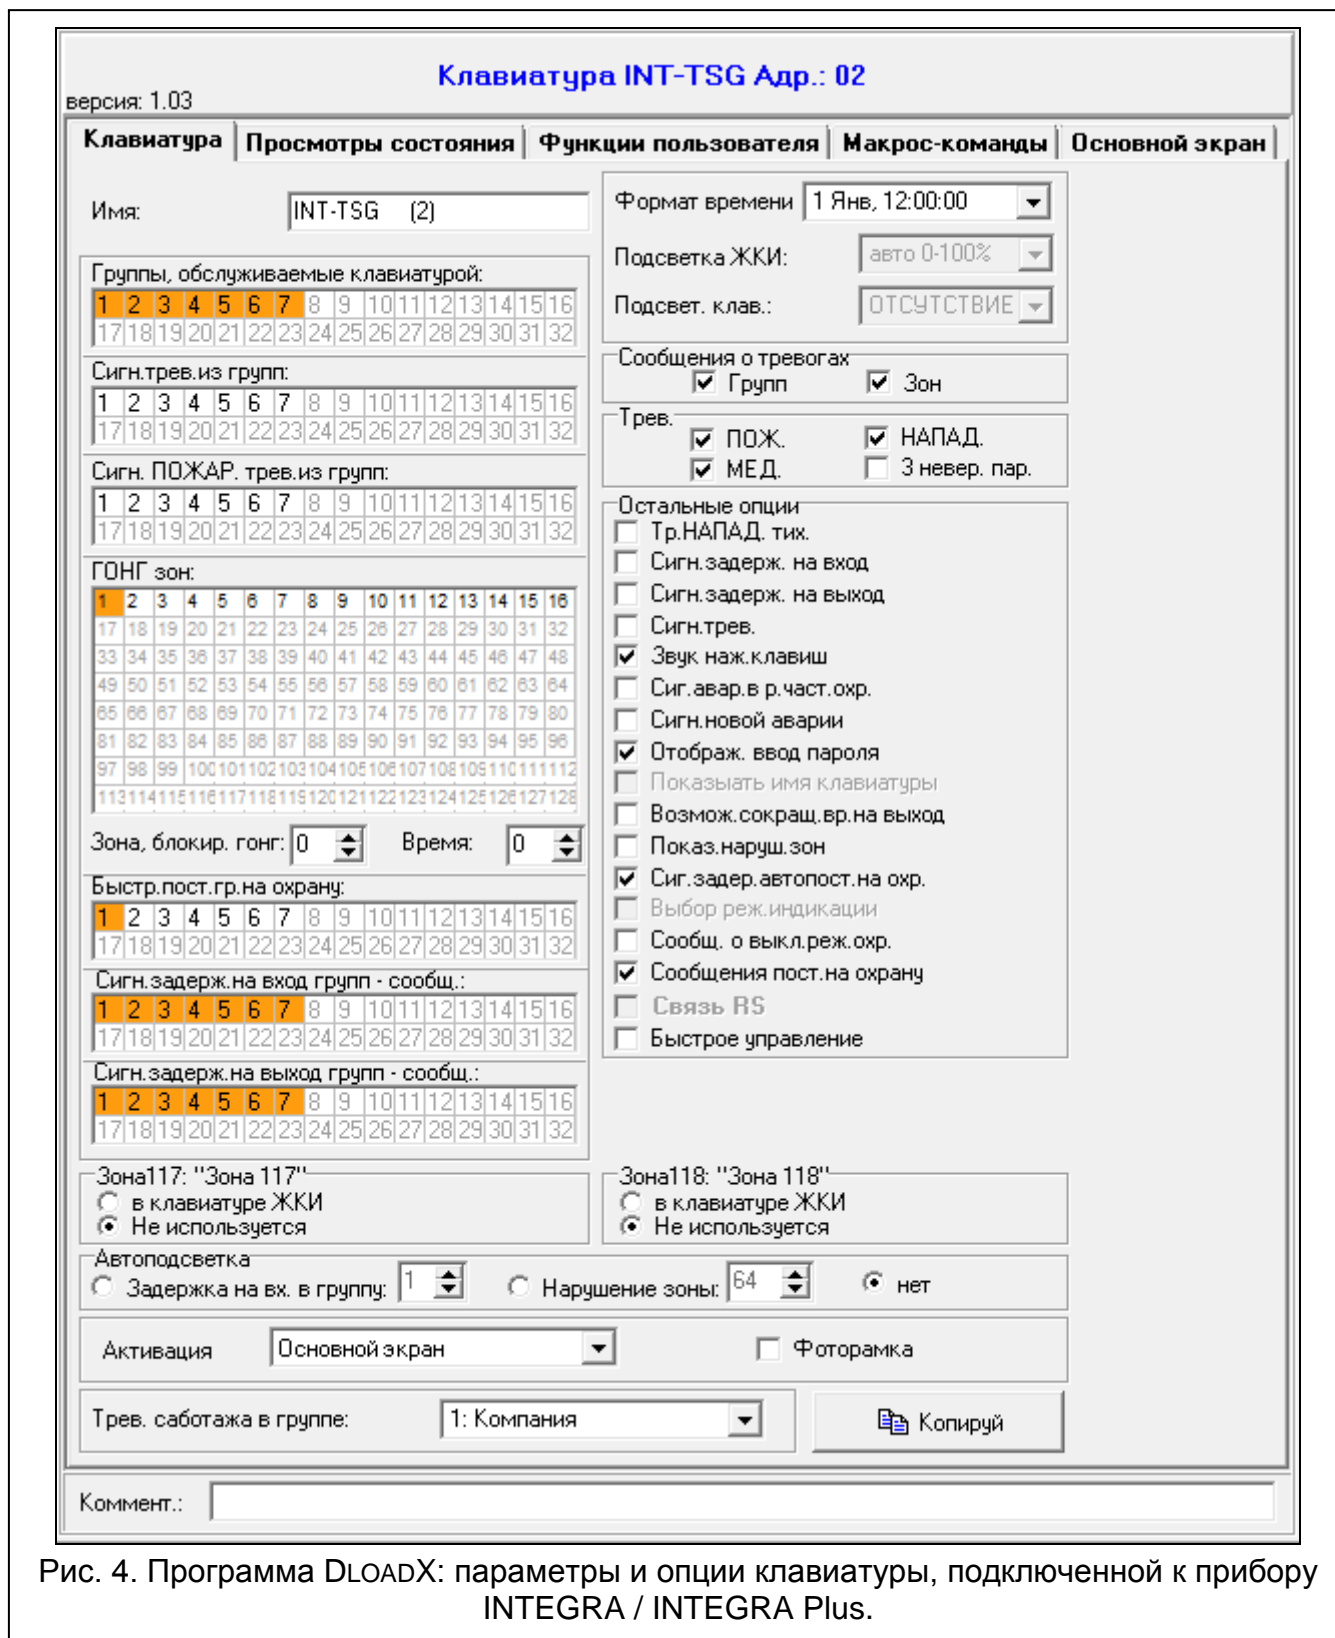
Клавиатура INT-TSG Адр.: 02
версия: 1.03

Клавиатура | Просмотры состояния | Функции пользователя | Макрос-команды | Основной экран

Имя: INT-TSG (2)

Группы, обслуживаемые клавиатурой:
| 1 | 2 | 3 | 4 | 5 | 6 | 7 | 8 | 9 | 10 | 11 | 12 | 13 | 14 | 15 | 16 |
|---|---|---|---|---|---|---|---|---|---|---|---|---|---|---|---|
| 17 | 18 | 19 | 20 | 21 | 22 | 23 | 24 | 25 | 26 | 27 | 28 | 29 | 30 | 31 | 32 |

Сигн.трев.из групп:
| 1 | 2 | 3 | 4 | 5 | 6 | 7 | 8 | 9 | 10 | 11 | 12 | 13 | 14 | 15 | 16 |
|---|---|---|---|---|---|---|---|---|---|---|---|---|---|---|---|
| 17 | 18 | 19 | 20 | 21 | 22 | 23 | 24 | 25 | 26 | 27 | 28 | 29 | 30 | 31 | 32 |

Сигн. ПОЖАР. трев.из групп:
| 1 | 2 | 3 | 4 | 5 | 6 | 7 | 8 | 9 | 10 | 11 | 12 | 13 | 14 | 15 | 16 |
|---|---|---|---|---|---|---|---|---|---|---|---|---|---|---|---|
| 17 | 18 | 19 | 20 | 21 | 22 | 23 | 24 | 25 | 26 | 27 | 28 | 29 | 30 | 31 | 32 |

ГОНГ зон:
| 1 | 2 | 3 | 4 | 5 | 6 | 7 | 8 | 9 | 10 | 11 | 12 | 13 | 14 | 15 | 16 |
|---|---|---|---|---|---|---|---|---|---|---|---|---|---|---|---|
| 17 | 18 | 19 | 20 | 21 | 22 | 23 | 24 | 25 | 26 | 27 | 28 | 29 | 30 | 31 | 32 |
| 33 | 34 | 35 | 36 | 37 | 38 | 39 | 40 | 41 | 42 | 43 | 44 | 45 | 46 | 47 | 48 |
| 49 | 50 | 51 | 52 | 53 | 54 | 55 | 56 | 57 | 58 | 59 | 60 | 61 | 62 | 63 | 64 |
| 65 | 66 | 67 | 68 | 69 | 70 | 71 | 72 | 73 | 74 | 75 | 76 | 77 | 78 | 79 | 80 |
| 81 | 82 | 83 | 84 | 85 | 86 | 87 | 88 | 89 | 90 | 91 | 92 | 93 | 94 | 95 | 96 |
| 97 | 98 | 99 | 100 | 101 | 102 | 103 | 104 | 105 | 106 | 107 | 108 | 109 | 110 | 111 | 112 |
| 113 | 114 | 115 | 116 | 117 | 118 | 119 | 120 | 121 | 122 | 123 | 124 | 125 | 126 | 127 | 128 |

Зона, блокир. гонг: 0 Время: 0

Быстр.пост.гр.на охрану:
| 1 | 2 | 3 | 4 | 5 | 6 | 7 | 8 | 9 | 10 | 11 | 12 | 13 | 14 | 15 | 16 |
|---|---|---|---|---|---|---|---|---|---|---|---|---|---|---|---|
| 17 | 18 | 19 | 20 | 21 | 22 | 23 | 24 | 25 | 26 | 27 | 28 | 29 | 30 | 31 | 32 |

Сигн.задерж.на вход групп - сообщ.:
| 1 | 2 | 3 | 4 | 5 | 6 | 7 | 8 | 9 | 10 | 11 | 12 | 13 | 14 | 15 | 16 |
|---|---|---|---|---|---|---|---|---|---|---|---|---|---|---|---|
| 17 | 18 | 19 | 20 | 21 | 22 | 23 | 24 | 25 | 26 | 27 | 28 | 29 | 30 | 31 | 32 |

Сигн.задерж.на выход групп - сообщ.:
| 1 | 2 | 3 | 4 | 5 | 6 | 7 | 8 | 9 | 10 | 11 | 12 | 13 | 14 | 15 | 16 |
|---|---|---|---|---|---|---|---|---|---|---|---|---|---|---|---|
| 17 | 18 | 19 | 20 | 21 | 22 | 23 | 24 | 25 | 26 | 27 | 28 | 29 | 30 | 31 | 32 |

Формат времени 1 Янв, 12:00:00
Подсветка ЖКИ: авто 0-100%
Подсвет. клав.: ОТСУТСТВИЕ

Сообщения о тревогах
Групп
Зон

Трев.
ПОЖ.
НАПАД.
МЕД.
3 невер. пар.

Остальные опции
Тр.НАПАД. тих.
Сигн.задерж. на вход
Сигн.задерж. на выход
Сигн.трев.
Звук наж.клавиш
Сиг.авар.в р.част.охр.
Сигн.новой аварии
Отображ. ввод пароля
Показывать имя клавиатуры
Возмож.сокращ.вр.на выход
Показ.наруш.зон
Сиг.задер.автопост.на охр.
Выбор реж.индикации
Сообщ. о выкл.реж.охр.
Сообщения пост.на охрану
Связь RS
Быстрое управление

Зона117: "Зона 117"
в клавиатуре ЖКИ
Не используется

Зона118: "Зона 118"
в клавиатуре ЖКИ
Не используется

Автоподсветка
Задержка на вх. в группу: 1
Нарушение зоны: 64
нет

Активация Основной экран
Фоторамка

Трев. саботажа в группе: 1: Компания
Копируй

Коммент.:

Рис. 4. Программа DLOADX: параметры и опции клавиатуры, подключенной к прибору INTEGRA / INTEGRA Plus.